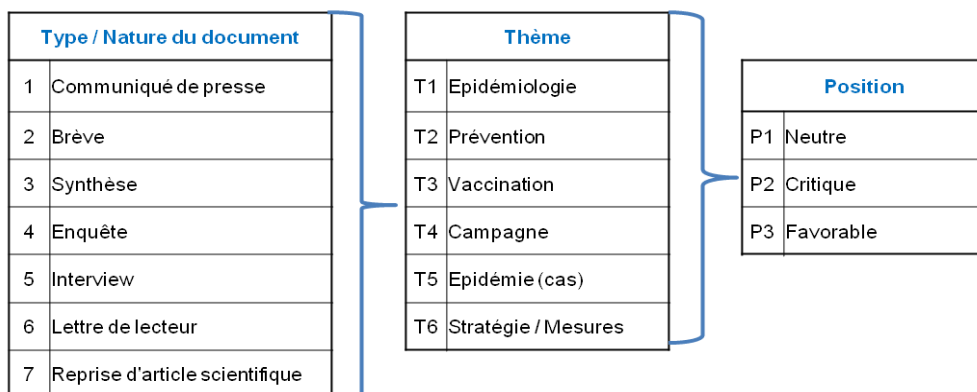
| Type / Nature du document | |
|---|---|
| 1 | Communiqué de presse |
| 2 | Brève |
| 3 | Synthèse |
| 4 | Enquête |
| 5 | Interview |
| 6 | Lettre de lecteur |
| 7 | Reprise d'article scientifique |

| Thème | |
|---|---|
| T1 | Epidémiologie |
| T2 | Prévention |
| T3 | Vaccination |
| T4 | Campagne |
| T5 | Epidémie (cas) |
| T6 | Stratégie / Mesures |

| Position | |
|---|---|
| P1 | Neutre |
| P2 | Critique |
| P3 | Favorable |